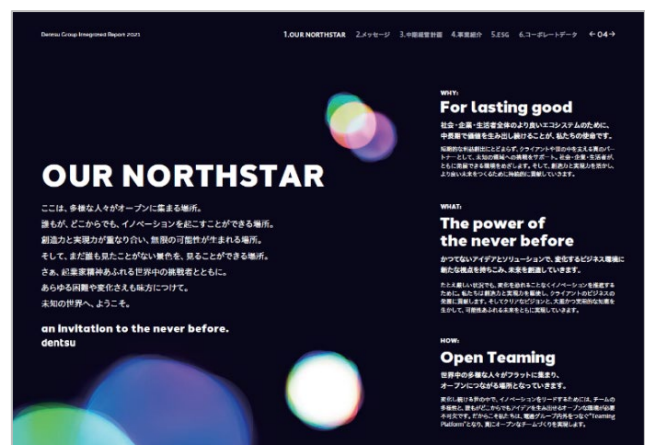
Dentsu Group Integrated Report 2021

1.OUR NORTHSTAR 2.メッセージ 3.中期経営計画 4.事業紹介 5.ESG 6.コーポレートデータ ← 04 →

OUR NORTHSTAR

ここは、多様な人々がオープンに集まる場所。
誰もが、どこからでも、イノベーションを起こすことができる場所。
創造力と実現力が重なり合い、無限の可能性が生まれる場所。
そして、まだ誰も見たことがない景色を、見ることができる場所。
さあ、起業家精神あふれる世界中の挑戦者とともに。
あらゆる困難や変化さえも味方につけて。
未知の世界へ、ようこそ。

an invitation to the never before.
dentsu

WHY:
For lasting good
社会・企業・生活者全体のより良いエコシステムのために、中長期で価値を生み出し続けることが、私たちの使命です。
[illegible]

WHAT:
The power of the never before
かつてないアイデアとソリューションで、変化するビジネス環境に新たな視点を持ちこみ、未来を創造していきます。
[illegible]

HOW:
Open Teaming
世界中の多様な人々がフラットに集まり、オープンにつながる場所となっていきます。
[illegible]